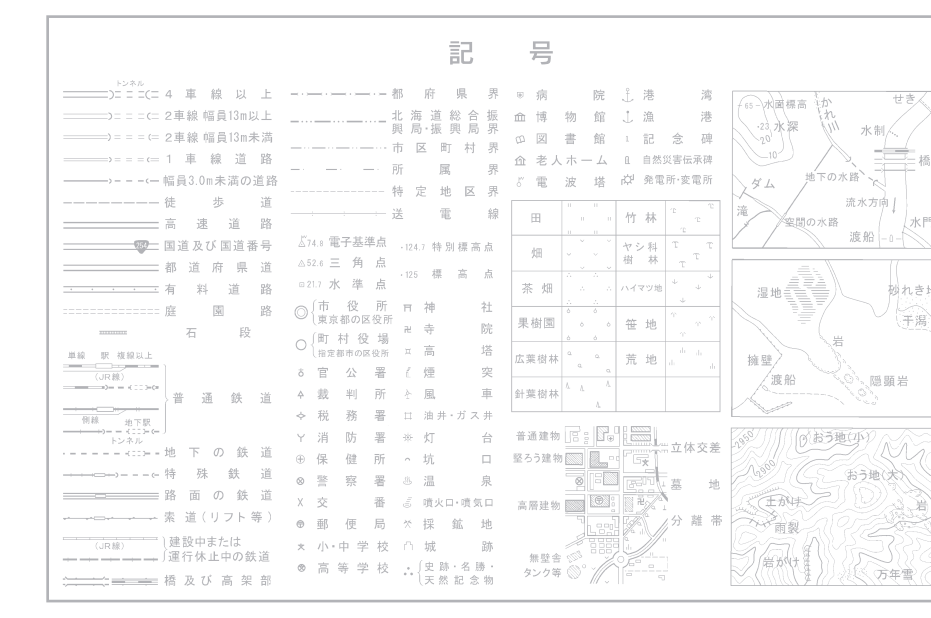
記号

トンネル
4車線以上
2車線 幅員13m以上
2車線 幅員13m未満
1車線道路
幅員3.0m未満の道路
徒歩道
高速道路
国道及び国道番号
都道府県道
有料道路
庭園路
石段

単線 駅 複線以上
(JR線)
側線 地下駅
トンネル
普通鉄道
地下の鉄道
特殊鉄道
路面の鉄道
索道(リフト等)
(JR線)
建設中または運行休止中の鉄道
橋及び高架部

都府県界
北海道総合振興局・振興局界
市区町村界
所属界
特定地区界
送電線

74.8 電子基準点
52.6 三角点
21.7 水準点
124.7 特別標高点
125 標高点

市役所 東京都の区役所
町村役場 指定都市の区役所
官公署
裁判所
税務署
消防署
保健所
警察署
交番
郵便局
小・中学校
高等学校

神社
寺院
高塔
煙突
風車
油井・ガス井
灯台
坑口
温泉
噴火口・噴気口
採鉱地
城跡
史跡・名勝・天然記念物

病院
博物館
図書館
老人ホーム
電波塔
港湾
漁港
記念碑
自然災害伝承碑
発電所・変電所

| 田 | | 竹林 | |
|---|---|---|---|
| 畑 | | ヤシ科樹林 | |
| 茶畑 | | ハイマツ地 | |
| 果樹園 | | 笹地 | |
| 広葉樹林 | | 荒地 | |
| 針葉樹林 | | | |

普通建物
堅ろう建物
高層建物
無壁舎
タンク等
立体交差
墓地
分離帯

65 水面標高
23 水深
20
かれ川
せき
水制
橋
ダム
地下の水路
滝
流水方向
水門
変間の水路
渡船

湿地
砂れき地
干潟
岩
擁壁
渡船
隠顕岩

2950
2900
おう地(小)
おう地(大)
岩
土がけ
雨裂
岩がけ
万年雪